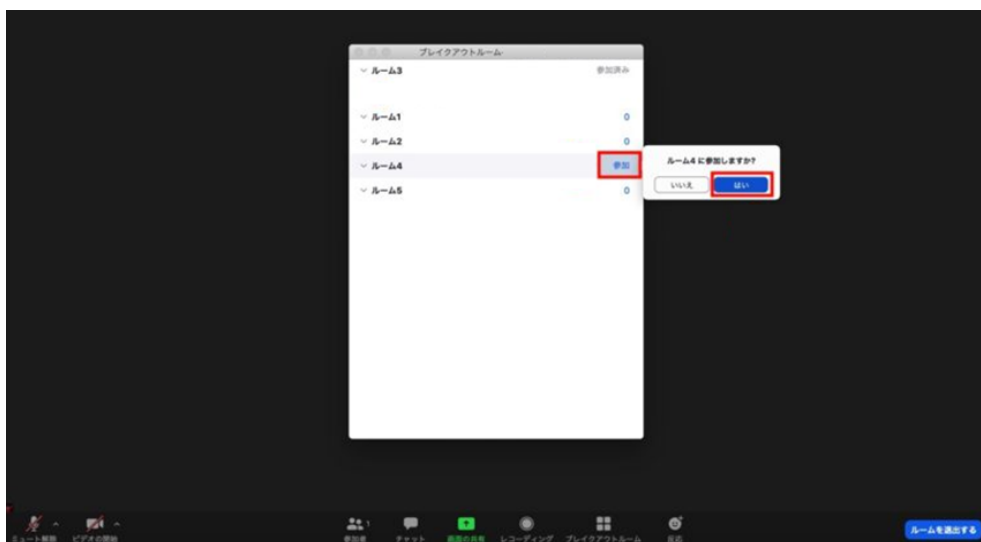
ブレイクアウトルーム

ルーム3 参加済み

ルーム1 0

ルーム2 0

ルーム4 参加

ルーム5 0

ルーム4 に参加しますか?

いいえ

はい

ミュート解除 ビデオの開始

参加者 1

チャット

画面の共有

レコーディング

ブレイクアウトルーム

反応

ルームを退出する